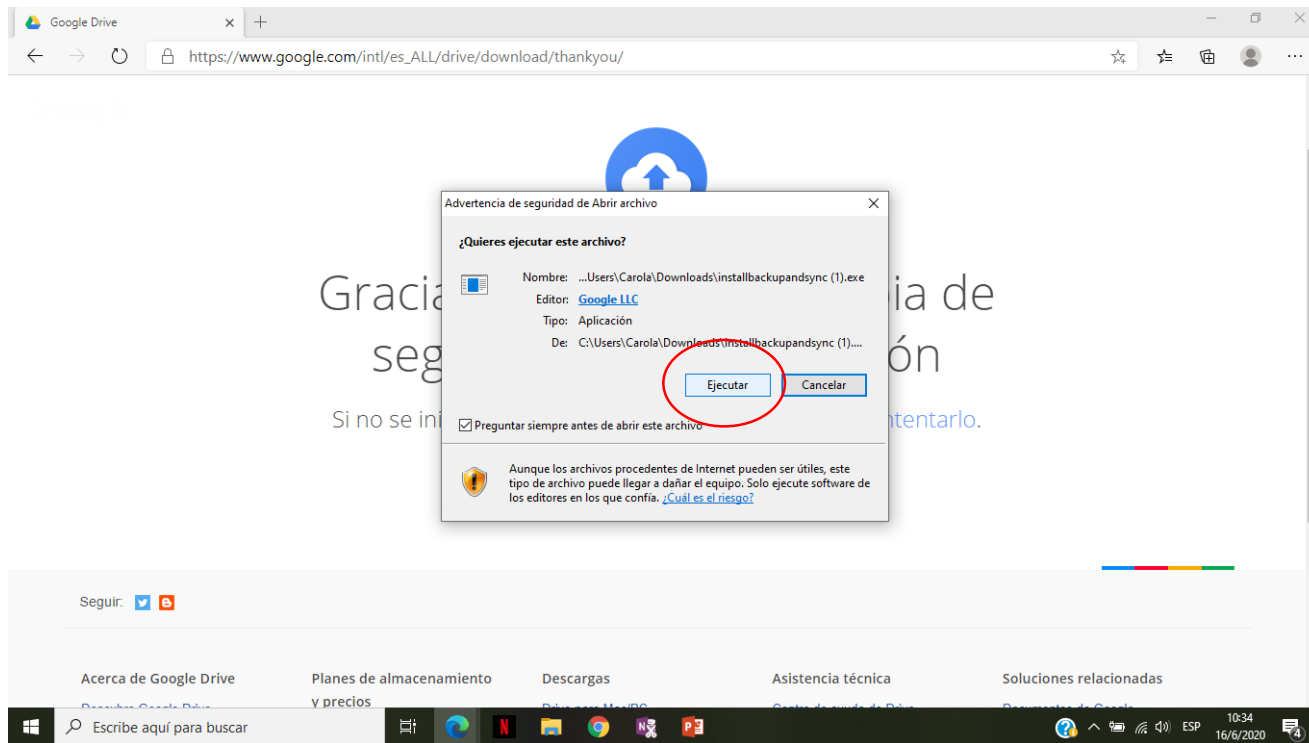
Google Drive

https://www.google.com/intl/es_ALL/drive/download/thankyou/

Gracia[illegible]ia de
seg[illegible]ón

Si no se ini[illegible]ntentarlo.

Advertencia de seguridad de Abrir archivo

¿Quieres ejecutar este archivo?

Nombre: ...Users\Carola\Downloads\installbackupandsync (1).exe
Editor: Google LLC
Tipo: Aplicación
De: C:\Users\Carola\Downloads\installbackupandsync (1)....

Ejecutar
Cancelar

Preguntar siempre antes de abrir este archivo

Aunque los archivos procedentes de Internet pueden ser útiles, este tipo de archivo puede llegar a dañar el equipo. Solo ejecute software de los editores en los que confía. ¿Cuál es el riesgo?

Seguir:

Acerca de Google Drive
Planes de almacenamiento y precios
Descargas
Asistencia técnica
Soluciones relacionadas

Escribe aquí para buscar

ESP
10:34
16/6/2020
4